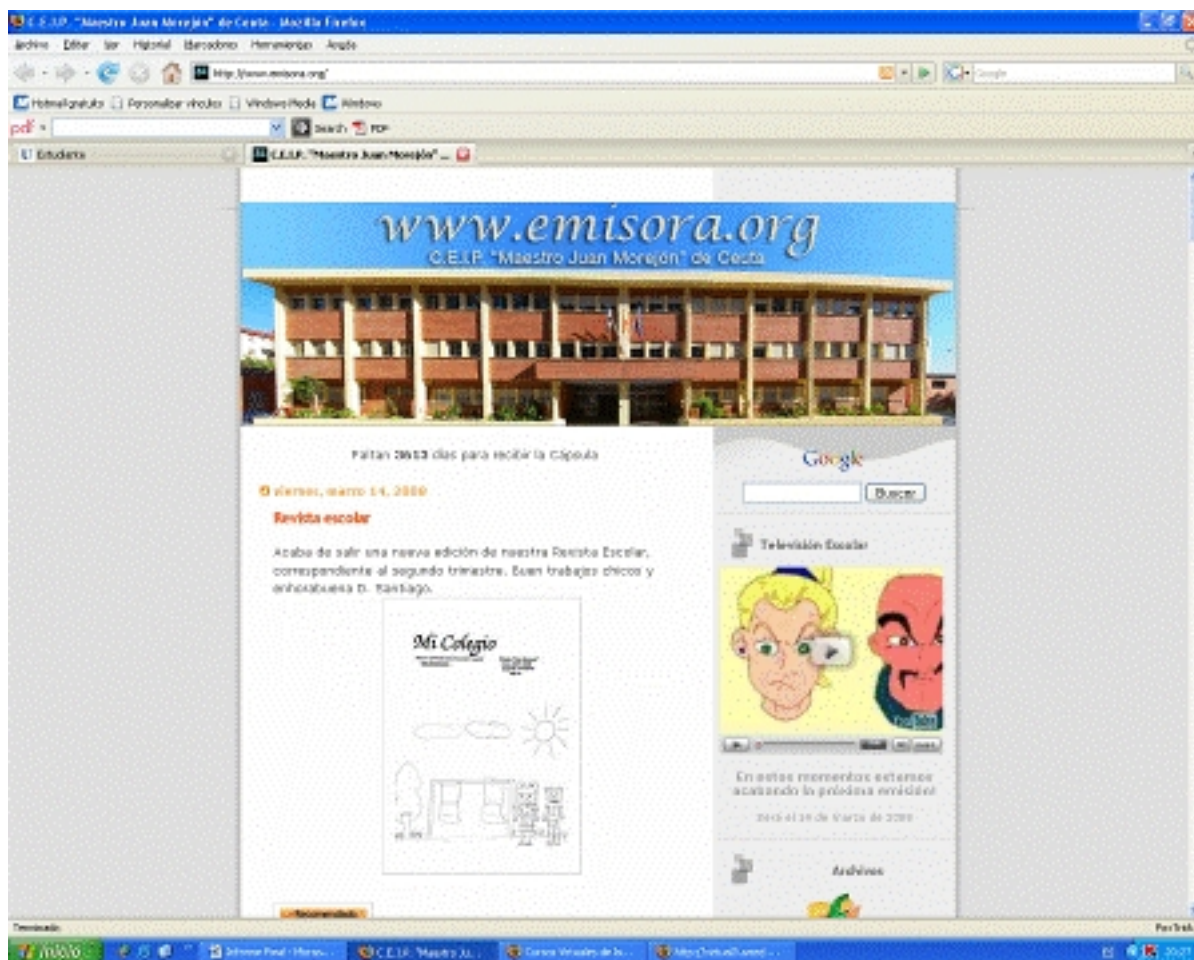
C.E.I.P. "Maestro Juan Morejón" de Ceuta - Mozilla Firefox

Archivo Editar Ver Historial Marcadores Herramientas Ayuda

http://www.emisora.org/

Google

Hotmail gratuito Personalizar vínculos Windows Media Windows

pdf Search PDF

Estudiante

C.E.I.P. "Maestro Juan Morejón" ...

www.emisora.org
C.E.I.P. "Maestro Juan Morejón" de Ceuta

Faltan 3653 días para recibir la Cápsula

viernes, marzo 14, 2008

Revista escolar

Acaba de salir una nueva edición de nuestra Revista Escolar, correspondiente al segundo trimestre. Buen trabajo chicos y enhorabuena D. Santiago.

Mi Colegio

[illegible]

Google

Buscar

Televisión Escolar

En estos momentos estamos acabando la próxima emisión!

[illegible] de Marzo de 2008

Archivos

Terminado

Inicio

Informe Final - Micros...

C.E.I.P. "Maestro Ju...

Cursos Virtuales de la...

http://virtual...

20:27